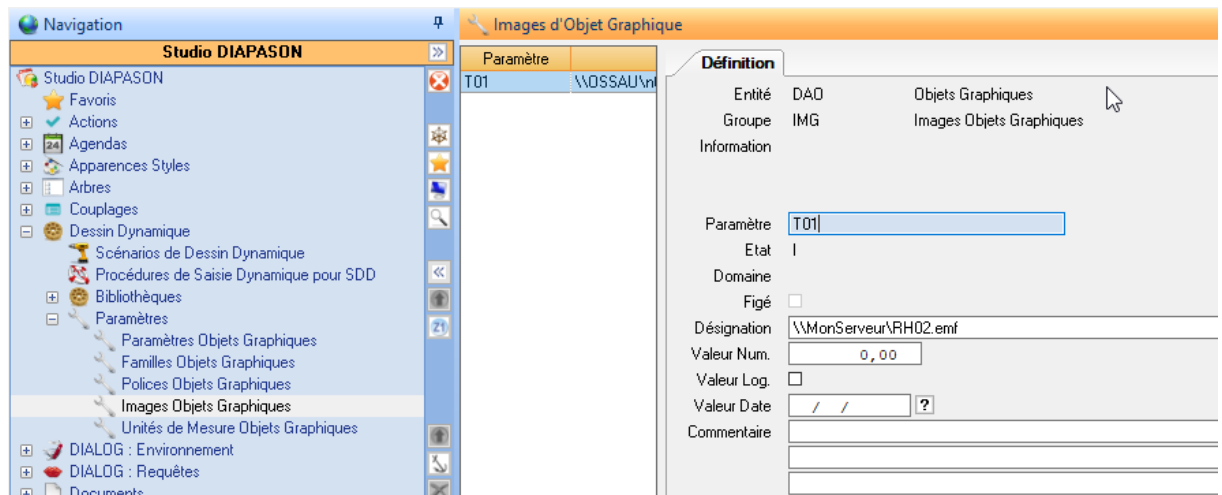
Navigation
Studio DIAPASON
Studio DIAPASON
Favoris
Actions
Agendas
Apparences Styles
Arbres
Couplages
Dessin Dynamique
Scénarios de Dessin Dynamique
Procédures de Saisie Dynamique pour SDD
Bibliothèques
Paramètres
Paramètres Objets Graphiques
Familles Objets Graphiques
Polices Objets Graphiques
Images Objets Graphiques
Unités de Mesure Objets Graphiques
DIALOG : Environnement
DIALOG : Requêtes
Documents

Images d'Objet Graphique

| Paramètre | |
|---|---|
| T01 | \\OSSAU\n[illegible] |

Définition

Entité DAO Objets Graphiques
Groupe IMG Images Objets Graphiques
Information

Paramètre T01
Etat I
Domaine
Figé
Désignation \\MonServeur\RH02.emf
Valeur Num. 0,00
Valeur Log.
Valeur Date / /
Commentaire